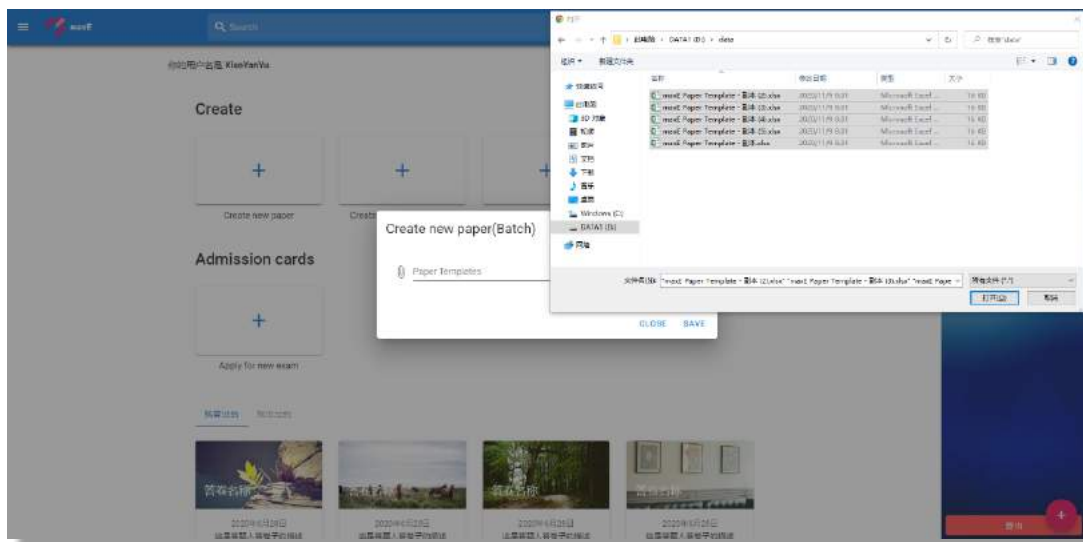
maxE

Search

你好用户名称 XiaoYanYu

Create

+

Create new paper

+

Create

+

Admission cards

+

Apply for new exam

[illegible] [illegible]

答卷名称

2020年6月28日

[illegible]

答卷名称

2020年6月28日

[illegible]

答卷名称

2020年6月28日

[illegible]

答卷名称

2020年6月28日

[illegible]

Create new paper(Batch)

Paper Templates

CLOSE SAVE

打开

← → ↑ 此电脑 > DATA1 (D:) > data

搜索"data"

组织 ▾ 新建文件夹

名称 修改日期 类型 大小

maxE Paper Template - 副本 (2).xlsx 2020/11/9 9:31 Microsoft Excel ... 16 KB

maxE Paper Template - 副本 (3).xlsx 2020/11/9 9:31 Microsoft Excel ... 16 KB

maxE Paper Template - 副本 (4).xlsx 2020/11/9 9:31 Microsoft Excel ... 16 KB

maxE Paper Template - 副本 (5).xlsx 2020/11/9 9:31 Microsoft Excel ... 16 KB

maxE Paper Template - 副本.xlsx 2020/11/9 9:31 Microsoft Excel ... 16 KB

快速访问

此电脑

3D 对象

视频

图片

文档

下载

音乐

桌面

Windows (C:)

DATA1 (D:)

网络

文件名(N): "maxE Paper Template - 副本 (2).xlsx" "maxE Paper Template - 副本 (3).xlsx" "maxE Paper

所有文件 (*.*)

打开(O) 取消

+

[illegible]